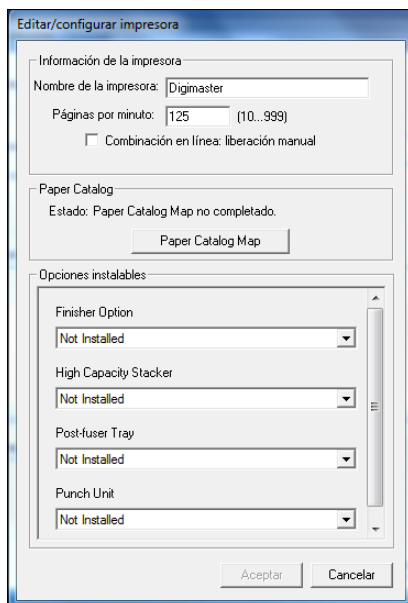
Editar/configurar impresora

Información de la impresora

Nombre de la impresora: Digimaster

Páginas por minuto: 125 (10...999)

Combinación en línea: liberación manual

Paper Catalog

Estado: Paper Catalog Map no completado.

Paper Catalog Map

Opciones instalables

Finisher Option

Not Installed

High Capacity Stacker

Not Installed

Post-fuser Tray

Not Installed

Punch Unit

Not Installed

Aceptar

Cancelar